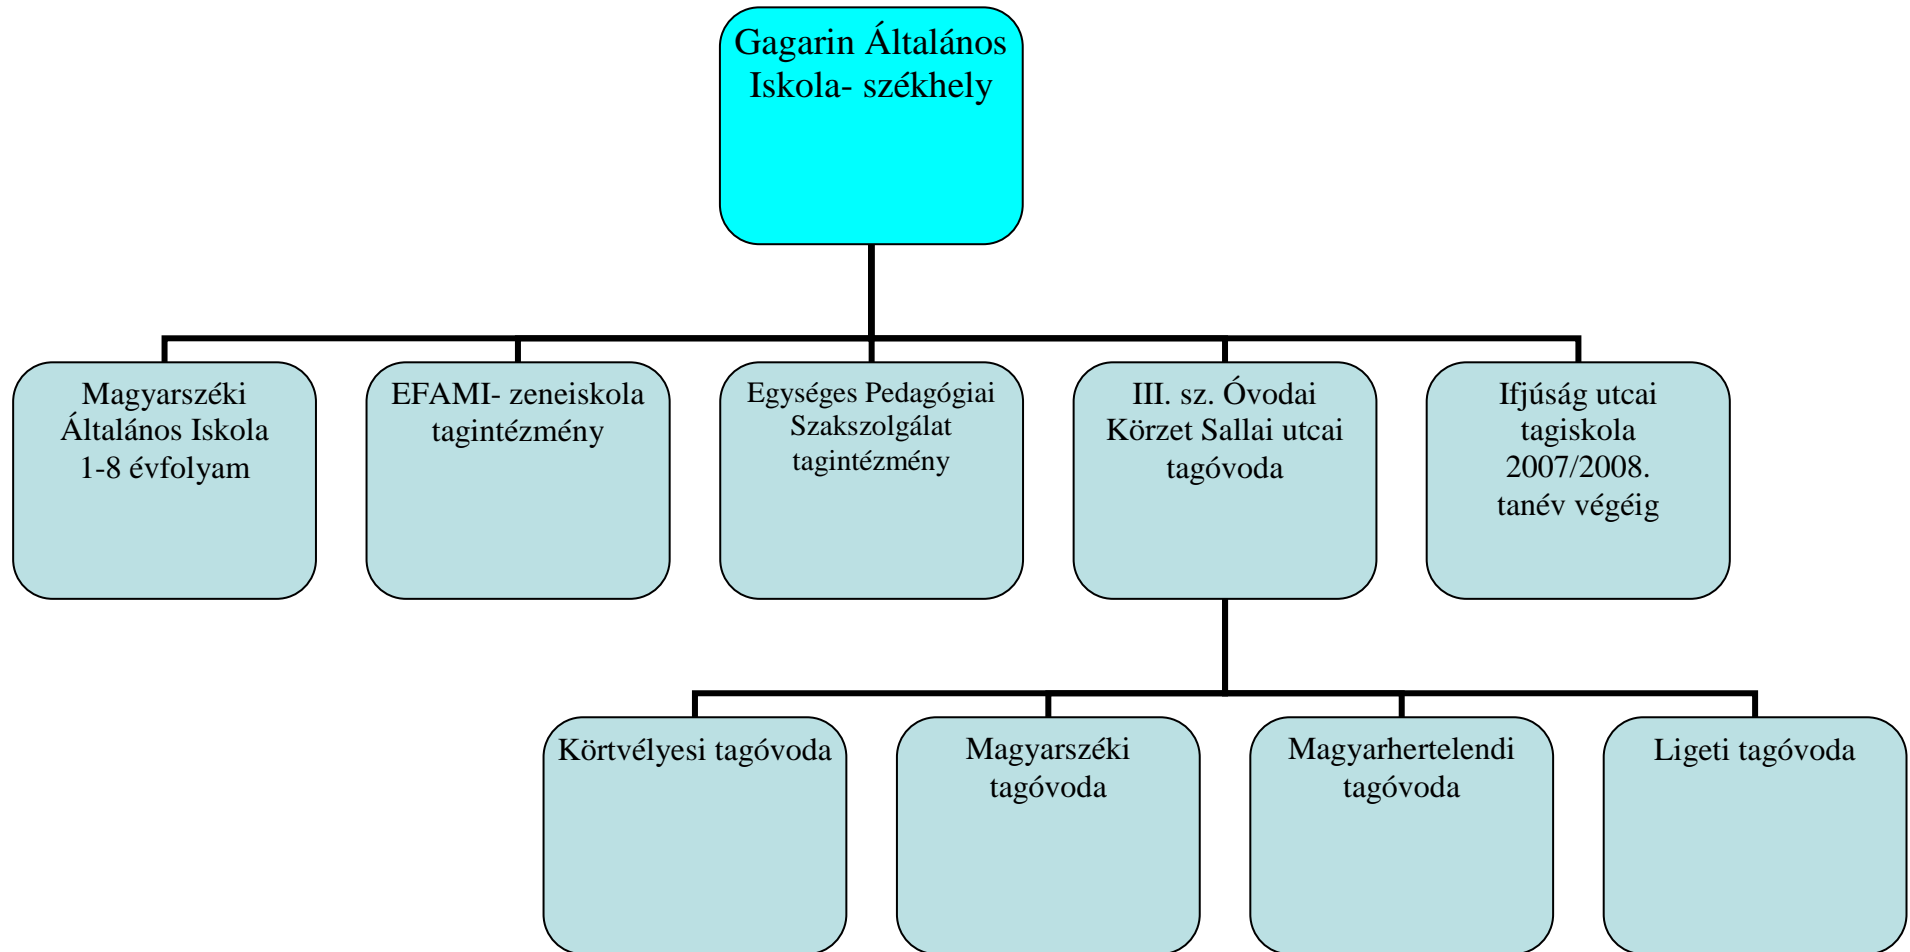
Gagarin Általános Iskola- székhely

Magyarszéki Általános Iskola 1-8 évfolyam

EFAMI- zeneiskola tagintézmény

Egységes Pedagógiai Szakszolgálat tagintézmény

III. sz. Óvodai Körzet Sallai utcai tagóvoda

Ifjúság utcai tagiskola 2007/2008. tanév végéig

Körtvélyesi tagóvoda

Magyarszéki tagóvoda

Magyarhertelendi tagóvoda

Ligeti tagóvoda